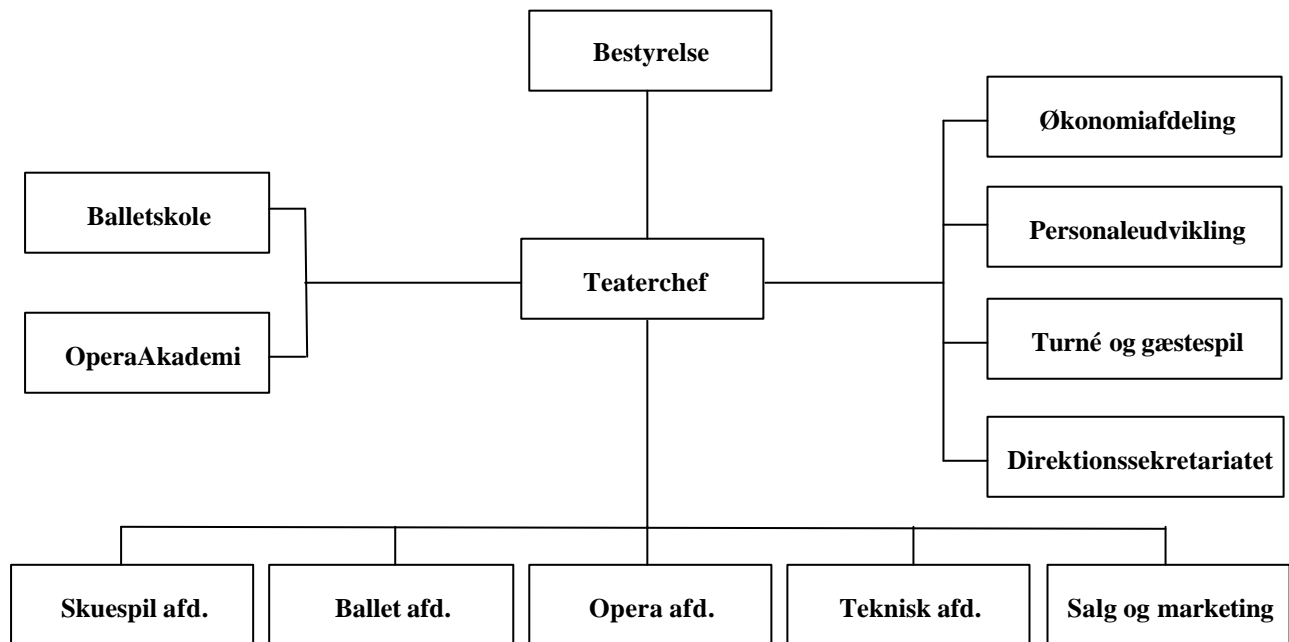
Bestyrelse

Balletskole

OperaAkademi

Teaterchef

Økonomiafdeling

Personaleudvikling

Turné og gæstespil

Direktionssekretariatet

Skuespil afd.

Ballet afd.

Opera afd.

Teknisk afd.

Salg og marketing